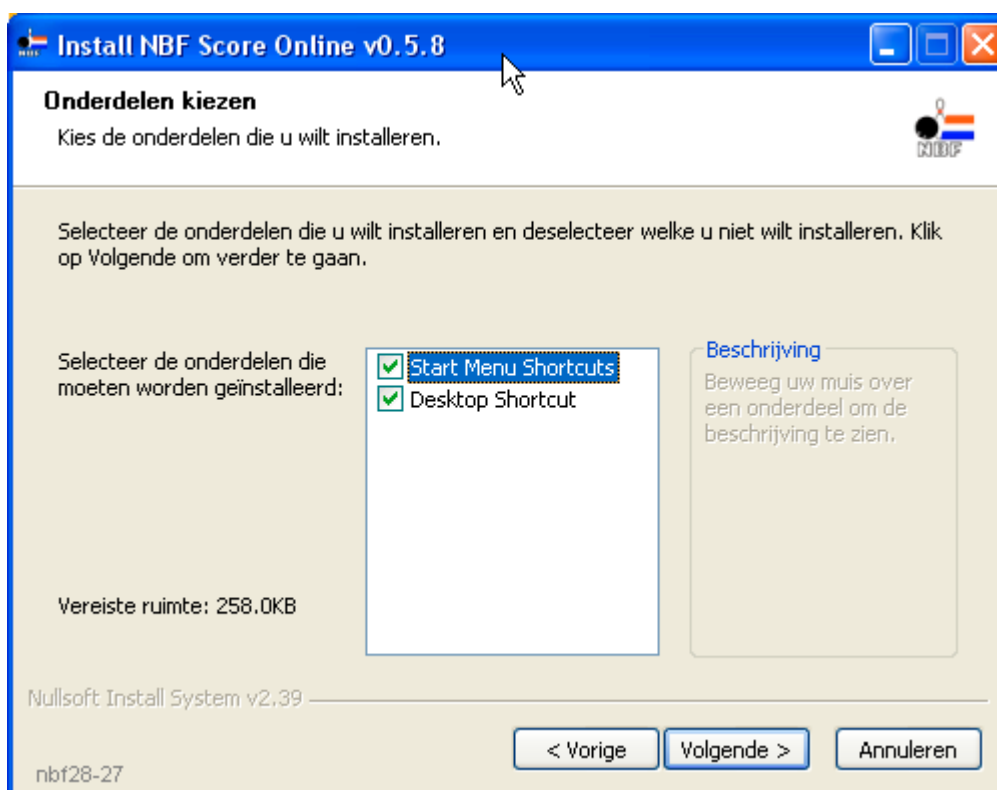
Install NBF Score Online v0.5.8

Onderdelen kiezen
Kies de onderdelen die u wilt installeren.

NBF

Selecteer de onderdelen die u wilt installeren en deselecteer welke u niet wilt installeren. Klik op Volgende om verder te gaan.

Selecteer de onderdelen die moeten worden geïnstalleerd:

Start Menu Shortcuts
Desktop Shortcut

Beschrijving
Beweeg uw muis over een onderdeel om de beschrijving te zien.

Vereiste ruimte: 258.0KB

Nullsoft Install System v2.39

< Vorige
Volgende >
Annuleren

nbf28-27